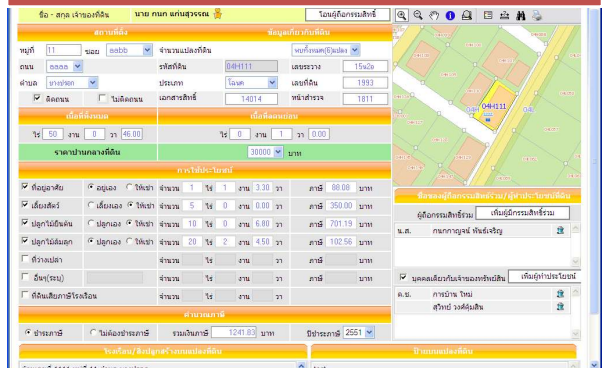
ชื่อ - สกุล เจ้าของที่ดิน นาย กนก แก่นสุวรรณ

โอนผู้ถือกรรมสิทธิ์

สถานที่ตั้ง

ข้อมูลเกี่ยวกับที่ดิน

หมู่ที่ 11 ซอย aabb

จำนวนแปลงที่ดิน หนึ่งแปลง(6)แปลง

ถนน aaaaa

รหัสที่ดิน 04H111

เลขระวาง 15u2o

ตำบล ยางปอก

ประเภท โฉนด

เลขที่ดิน 1993

ติดถนน ไม่ติดถนน

เอกสารสิทธิ์ 14014

หน้าสำรวจ 1811

เนื้อที่ทั้งหมด

เนื้อที่ติดถนน

ไร่ 50 งาน 0 วา 46.00

ไร่ 0 งาน 1 วา 0.00

ราคาประเมินกลางที่ดิน

30000 บาท

การใช้ประโยชน์

ที่อยู่อาศัย อยู่เอง ให้เช่า จำนวน 1 ไร่ 1 งาน 3.30 วา ภาษี 80.08 บาท

เลี้ยงสัตว์ เลี้ยงเอง ให้เช่า จำนวน 5 ไร่ 0 งาน 0.00 วา ภาษี 350.00 บาท

ปลูกไม้ยืนต้น ปลูกเอง ให้เช่า จำนวน 10 ไร่ 0 งาน 6.80 วา ภาษี 701.19 บาท

ปลูกไม้ล้มลุก ปลูกเอง ให้เช่า จำนวน 20 ไร่ 2 งาน 4.50 วา ภาษี 102.56 บาท

ที่ว่างเปล่า จำนวน ไร่ งาน วา ภาษี บาท

อื่นๆ(ระบุ) จำนวน ไร่ งาน วา ภาษี บาท

ที่ดินเสียภาษีโรงเรือน จำนวน ไร่ งาน วา

ชื่อผู้ถือกรรมสิทธิ์ร่วม/ผู้ทำประโยชน์ที่ดิน

ผู้ถือกรรมสิทธิ์ร่วม เพิ่มผู้กรรมสิทธิ์ร่วม

น.ส. กนกกาญจน์ พันธ์เจริญ

บุคคลเดียวกับเจ้าของทรัพย์สิน เพิ่มผู้ทำประโยชน์

ด.ช. การบ้าน ใหม่

สุวิทย์ วงศ์ศุภสิน

คำนวณภาษี

ชำระภาษี ไม่ต้องชำระภาษี รวมเป็นภาษี 1241.83 บาท ปีประภาษี 2551

04H111

โรงเรือน/สิ่งปลูกสร้างบนแปลงที่ดิน

ป้ายบนแปลงที่ดิน